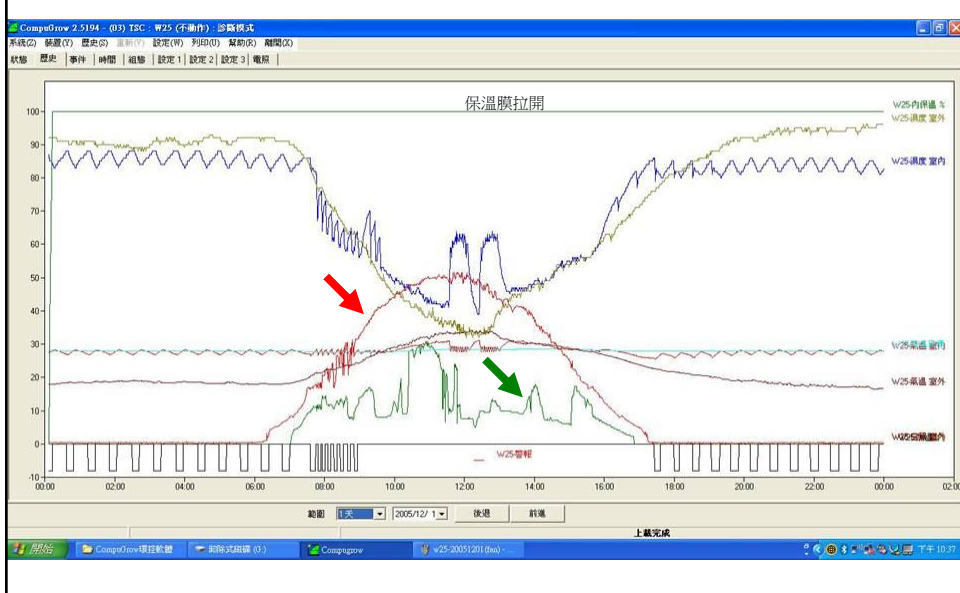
CompuGrow 2.5194 - (03) TSC : W25 (不動作) : 診斷模式

系統(Z) 裝置(Y) 歷史(S) 重新(V) 設定(W) 列印(U) 幫助(R) 離開(X)

狀態 | 歷史 | 事件 | 時間 | 組態 | 設定 1 | 設定 2 | 設定 3 | 電照

保溫膜拉開

W25-內保溫 %
W25-濕度 室外
W25-濕度 室內
W25-氣溫 室內
W25-氣溫 室外
W25-日照量內
W25-管輕

100
90
80
70
60
50
40
30
20
10
0
-10

00:00 02:00 04:00 06:00 08:00 10:00 12:00 14:00 16:00 18:00 20:00 22:00 00:00 02:00

範圍 1天 2005/12/ 1 後退 前進

上載完成

開始 | CompuGrow環控軟體 | 卸除式磁碟 (G:) | Compugrow | w25-20051201(fan) - ... | 下午 10:37